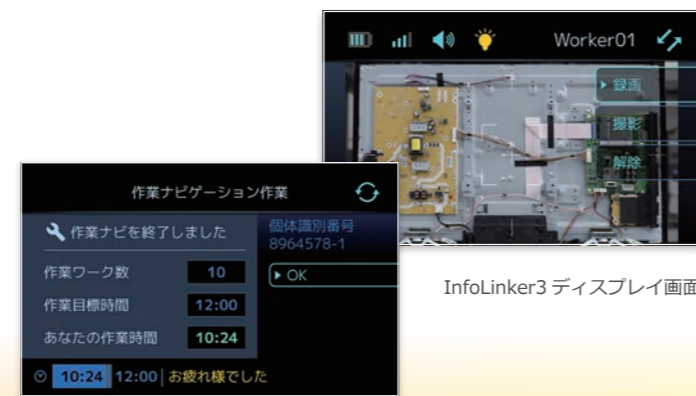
Worker01

▸ 録画

撮影

解除

作業ナビゲーション作業

作業ナビを終了しました

個体識別番号
8964578-1

▸ OK

| 作業ワーク数 | 10 |
|---|---|
| 作業目標時間 | 12:00 |
| あなたの作業時間 | 10:24 |

10:24 12:00 | お疲れ様でした

InfoLinker3 ディスプレイ画面